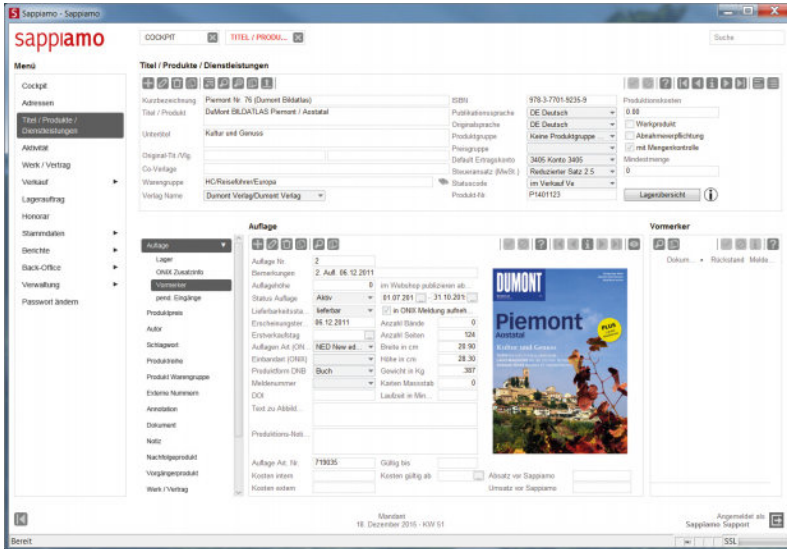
Sappiamo - Sappiamo

sappiamo

COCKPIT
TITEL / PRODUKTE...

Suche

Menü

Cockpit
Adressen
Titel / Produkte / Dienstleistungen
Aktivität
Werk / Vertrag
Verkauf
Lagerauftrag
Honorar
Stammdaten
Berichte
Back-Office
Verwaltung
Passwort ändern

Titel / Produkte / Dienstleistungen

Kurzbezeichnung: Piemont Nr. 76 (Dumont Bildatlas)
Titel / Produkt: DuMont BILDATLAS Piemont / Aostatal
Untertitel: Kultur und Genuss
Original-Tit./Vlg.
Co-Verlage
Warengruppe: HC/Reiseführer/Europa
Verlag Name: Dumont Verlag/Dumont Verlag

ISBN: 978-3-7701-9235-9
Publikationssprache: DE Deutsch
Originalsprache: DE Deutsch
Produktgruppe: Keine Produktgruppe
Preisgruppe
Default Ertragskonto: 3405 Konto 3405
Steuersatz (MwSt.): Reduzierter Satz 2.5
Statuscode: im Verkauf Vx
Produkt-Nr.: P1401123

Produktionskosten
0.00
Werkprodukt
Abnahmeverpflichtung
mit Mengenkontrolle
Mindestmenge
0
Lagerübersicht

Auflage

Auflage
Lager
ONIX Zusatzinfo
Vormerker
pend. Eingänge
Produktpreis
Autor
Schlagwort
Produktreihe
Produkt Warengruppe
Externe Nummern
Annotation
Dokument
Notiz
Nachfolgeprodukt
Vorgängerprodukt
Werk / Vertrag

Auflage Nr.: 2
Bemerkungen: 2. Aufl. 06.12.2011
Auflagehöhe: 0
im Webshop publizieren ab...
Status Auflage: Aktiv
01.07.2011 ... 31.10.2011
Lieferbarkeitsstatus: lieferbar
in ONIX Meldung aufneh...
Erscheinungster...: 06.12.2011
Anzahl Bände: 0
Erstverkaufstag
Anzahl Seiten: 124
Auflagen Art (ON...: NED New ed...
Breite in cm: 20.90
Einband (ONIX)
Höhe in cm: 28.30
Produktform DNB: Buch
Gewicht in Kg: .387
Meldenummer
Karten Massstab: 0
DOI
Laufzeit in Min...
Text zu Abbild...
Produktions-Noti...
Auflage Art. Nr.: 719035
Gültig bis
Kosten intern
Kosten gültig ab
Absatz vor Sappiamo
Kosten extern
Umsatz vor Sappiamo

DUMONT
Piemont
Aostatal
Kultur und Genuss

Vormerker
Dokum...
Rückstand
Melda...

Mandant
18. Dezember 2015 - KW 51

Angemeldet als
Sappiamo Support

Bereit
SSL